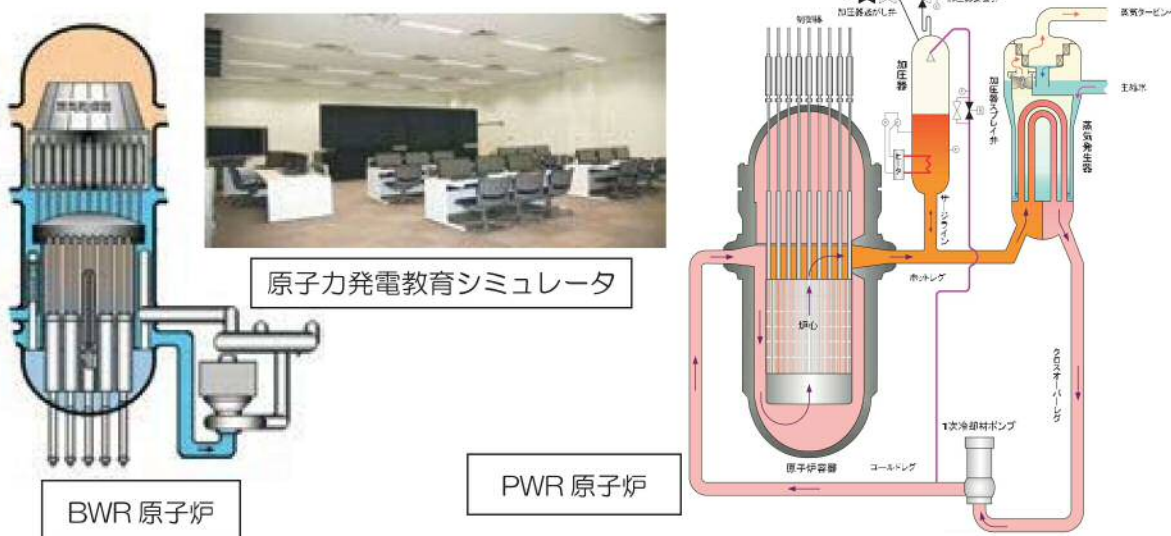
蒸気乾燥器

原子力発電教育シミュレータ

BWR 原子炉

制御棒

加圧器逃がし弁

加圧器

加圧器スプレイ弁

ヒータ

サージライン

蒸気タービンへ

主給水

蒸気発生器

ホットレグ

炉心

クロスオーバーレグ

1次冷却材ポンプ

原子炉容器

コールドレグ

PWR 原子炉